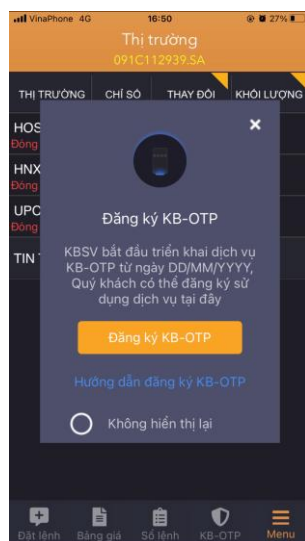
VinaPhone 4G 16:50 27%

Thị trường
091C112939.SA

THỊ TRƯỜNG | CHỈ SỐ | THAY ĐỔI | KHỐI LƯỢNG

HOS
Đóng
HNX
Đóng
UPC
Đóng
TIN T

×

Đăng ký KB-OTP

KBSV bắt đầu triển khai dịch vụ KB-OTP từ ngày DD/MM/YYYY, Quý khách có thể đăng ký sử dụng dịch vụ tại đây

Đăng ký KB-OTP

Hướng dẫn đăng ký KB-OTP

Không hiển thị lại

Đặt lệnh | Bảng giá | Sổ lệnh | KB-OTP | Menu